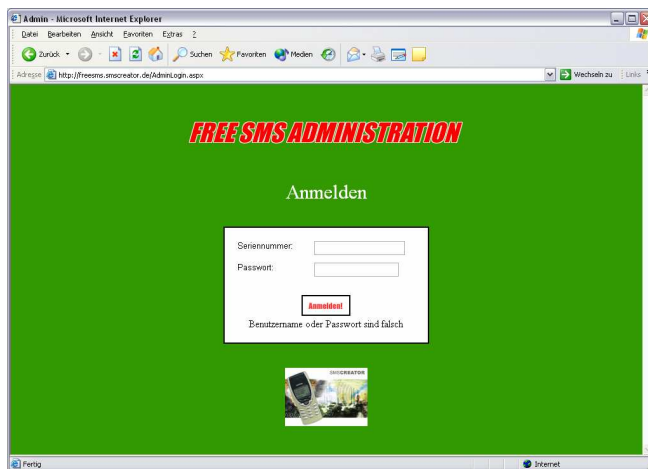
Admin - Microsoft Internet Explorer

Datei Bearbeiten Ansicht Favoriten Extras ?

Zurück Suchen Favoriten Medien

Adresse http://Freesms.smscreator.de/AdminLogin.aspx

Wechseln zu Links

FREE SMS ADMINISTRATION

Anmelden

Seriennummer:

Passwort:

Anmelden!

Benutzername oder Passwort sind falsch

SMSCREATOR

Fertig

Internet